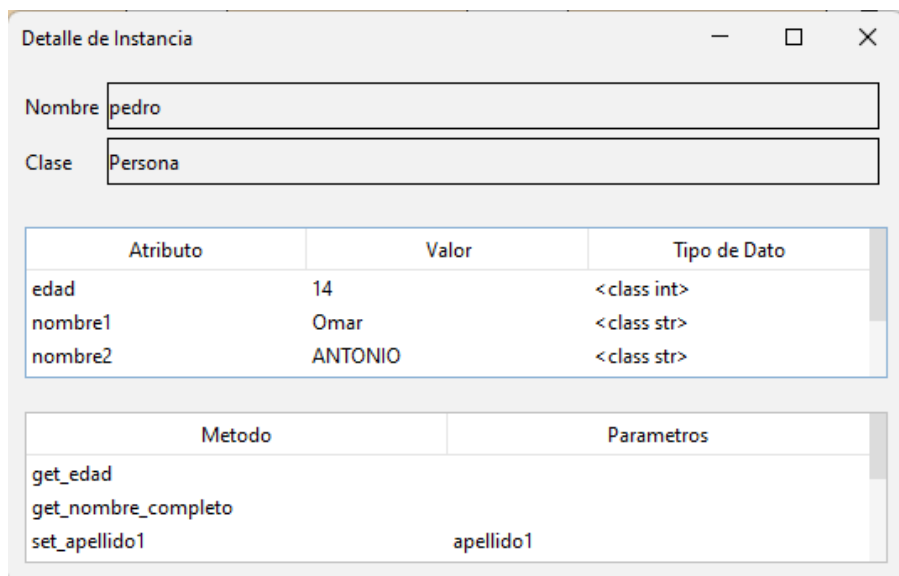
Detalle de Instancia

Nombre pedro

Clase Persona

| Atributo | Valor | Tipo de Dato |
|---|---|---|
| edad | 14 | <class int> |
| nombre1 | Omar | <class str> |
| nombre2 | ANTONIO | <class str> |

| Metodo | Parametros |
|---|---|
| get_edad | |
| get_nombre_completo | |
| set_apellido1 | apellido1 |